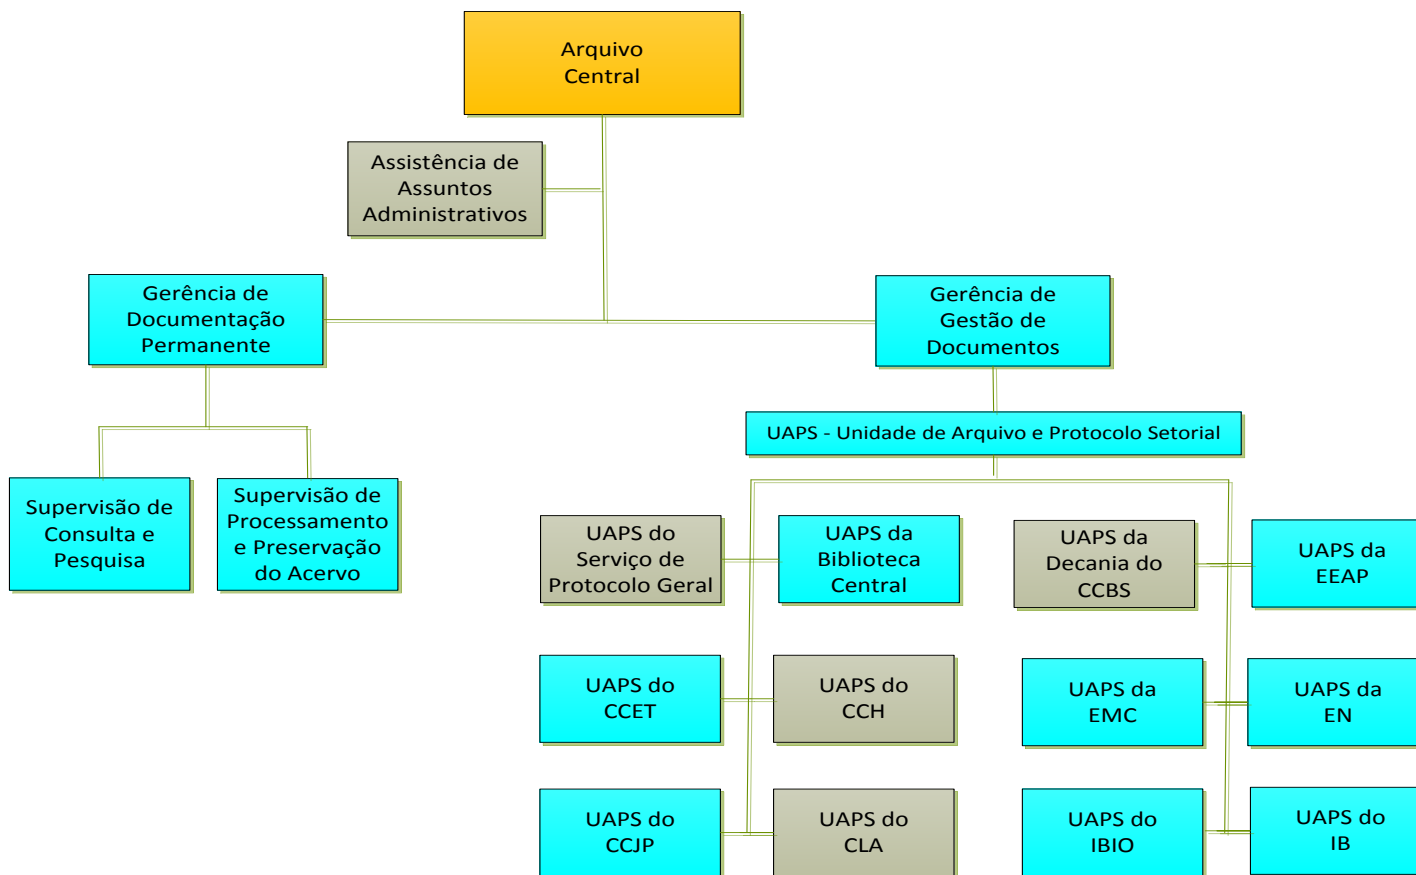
Arquivo Central

Assistência de Assuntos Administrativos

Gerência de Documentação Permanente

Gerência de Gestão de Documentos

UAPS - Unidade de Arquivo e Protocolo Setorial

Supervisão de Consulta e Pesquisa

Supervisão de Processamento e Preservação do Acervo

UAPS do Serviço de Protocolo Geral

UAPS da Biblioteca Central

UAPS da Decania do CCBS

UAPS da EEAP

UAPS do CCET

UAPS do CCH

UAPS da EMC

UAPS da EN

UAPS do CCJP

UAPS do CLA

UAPS do IBIO

UAPS do IB